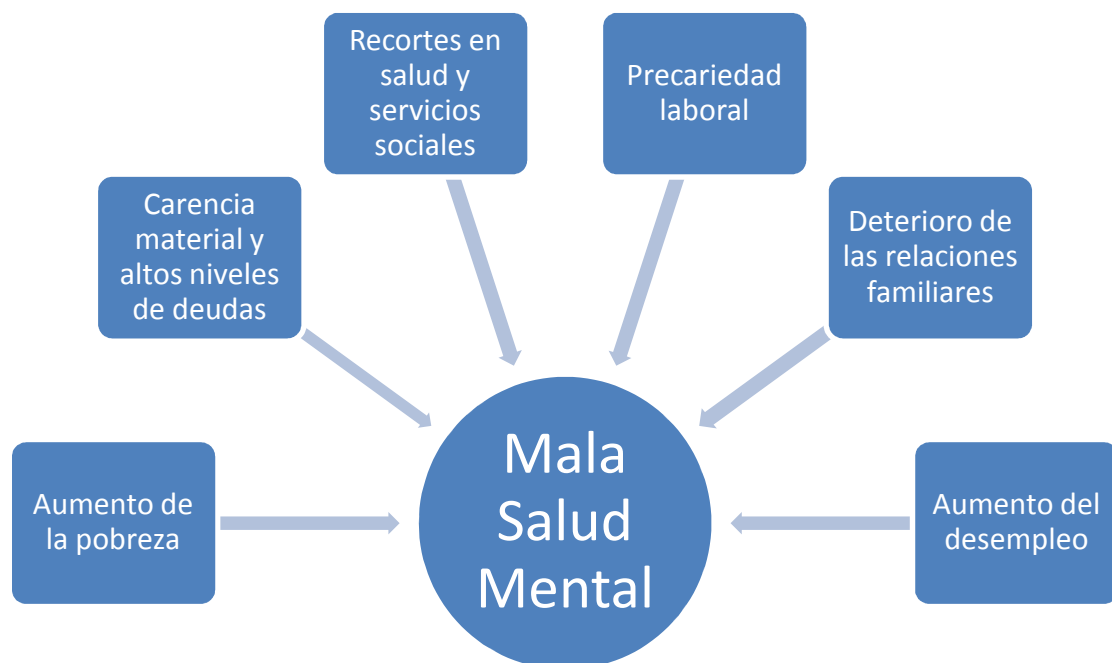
Recortes en salud y servicios sociales

Precariedad laboral

Carencia material y altos niveles de deudas

Deterioro de las relaciones familiares

Aumento de la pobreza

Mala Salud Mental

Aumento del desempleo